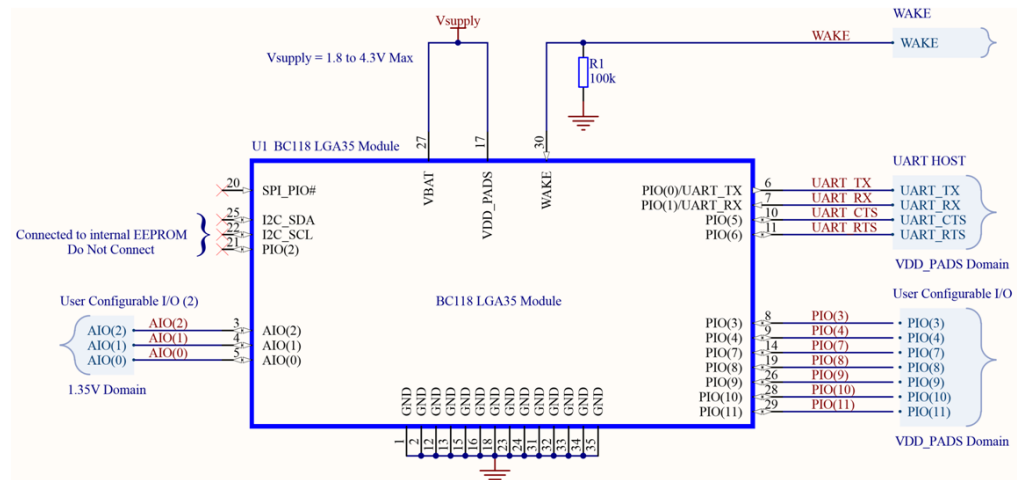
Vsupply

WAKE

Vsupply = 1.8 to 4.3V Max

WAKE

WAKE

R1
100k

U1 BC118 LGA35 Module

27
17
30

VBAT
VDD_PADS
WAKE

20 SPI_PIO#
25 I2C_SDA
22 I2C_SCL
21 PIO(2)

Connected to internal EEPROM
Do Not Connect

PIO(0)/UART_TX 6 UART_TX
PIO(1)/UART_RX 7 UART_RX
PIO(5) 10 UART_CTS
PIO(6) 11 UART_RTS

UART HOST
UART_TX
UART_RX
UART_CTS
UART_RTS

VDD_PADS Domain

BC118 LGA35 Module

User Configurable I/O (2)

AIO(2) AIO(2) 3 AIO(2)
AIO(1) AIO(1) 4 AIO(1)
AIO(0) AIO(0) 5 AIO(0)

1.35V Domain

User Configurable I/O

PIO(3) 8 PIO(3) PIO(3)
PIO(4) 9 PIO(4) PIO(4)
PIO(7) 14 PIO(7) PIO(7)
PIO(8) 19 PIO(8) PIO(8)
PIO(9) 26 PIO(9) PIO(9)
PIO(10) 28 PIO(10) PIO(10)
PIO(11) 29 PIO(11) PIO(11)

VDD_PADS Domain

GND GND GND GND GND GND GND GND GND GND GND GND GND GND GND

1 2 12 13 15 16 18 23 24 31 32 33 34 35